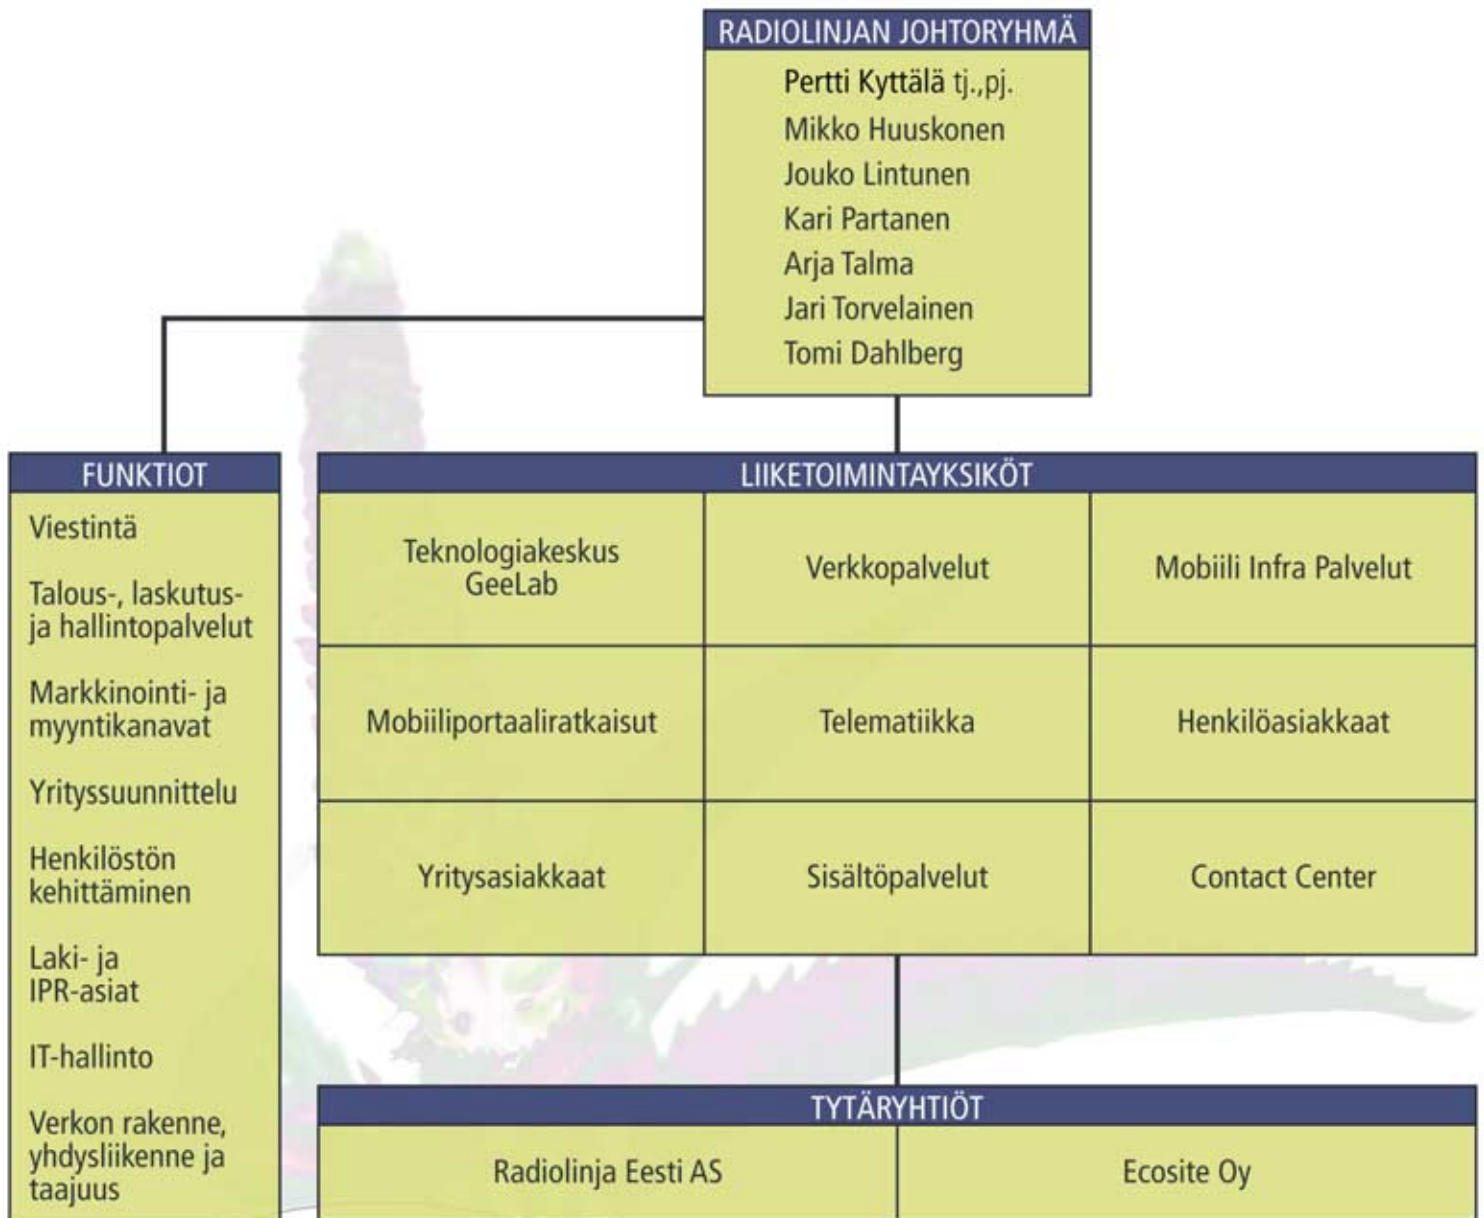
RADIOLINJAN JOHTORYHMÄ

Pertti Kyttälä tj.,pj.
Mikko Huuskonen
Jouko Lintunen
Kari Partanen
Arja Talma
Jari Torvelainen
Tomi Dahlberg

FUNKTIOT

Viestintä

Talous-, laskutus- ja hallintopalvelut

Markkinointi- ja myyntikanavat

Yrityssuunnittelu

Henkilöstön kehittäminen

Laki- ja IPR-asiat

IT-hallinto

Verkon rakenne, yhdysliikenne ja taajuus

LIIKETOIMINTAYKSIKÖT

| Teknologiakeskus GeeLab | Verkkopalvelut | Mobiili Infra Palvelut |
|---|---|---|
| Mobiiliportaaliratkaisut | Telematiikka | Henkilöasiakkaat |
| Yritysasiakkaat | Sisältöpalvelut | Contact Center |

TYTÄRYHTIÖT

| Radiolinja Eesti AS | Ecosite Oy |
|---|---|